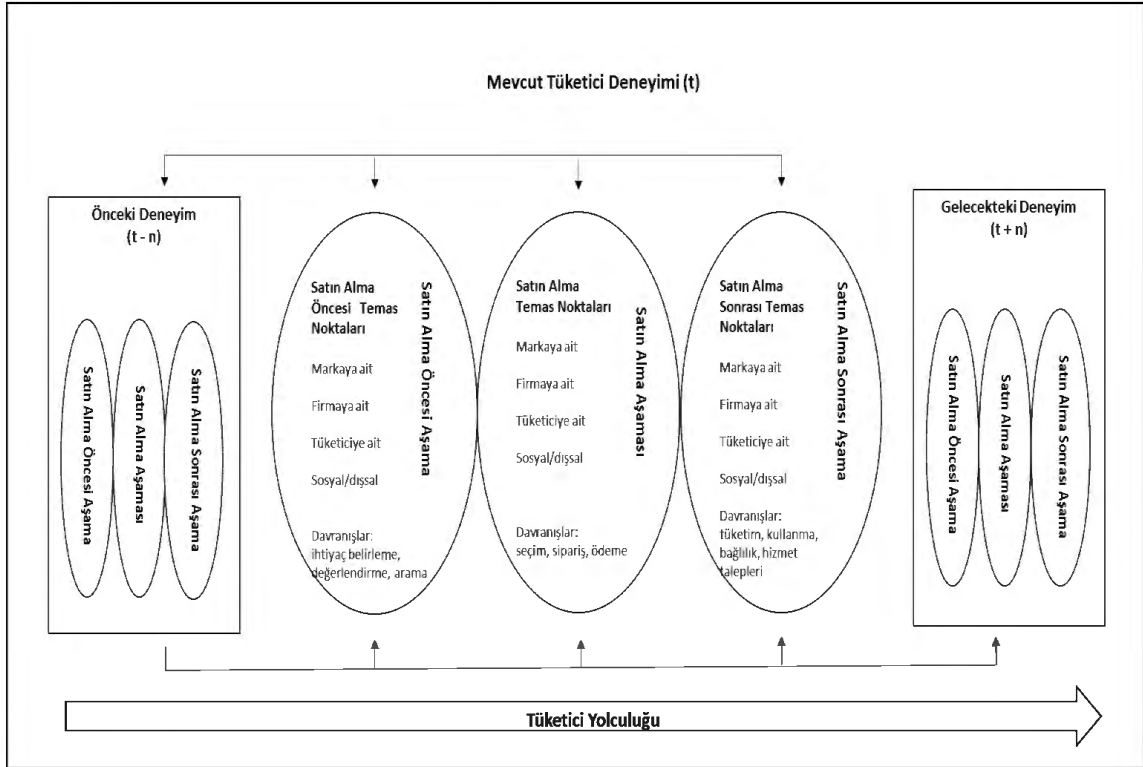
Mevcut Tüketici Deneyimi (t)

Önceki Deneyim
(t - n)

Satın Alma Öncesi Aşama

Satın Alma Aşaması

Satın Alma Sonrası Aşama

Satın Alma Öncesi Temas Noktaları

Satın Alma Öncesi Aşama

Markaya ait

Firmaya ait

Tüketiciye ait

Sosyal/dışsal

Davranışlar: ihtiyaç belirleme, değerlendirme, arama

Satın Alma Temas Noktaları

Satın Alma Aşaması

Markaya ait

Firmaya ait

Tüketiciye ait

Sosyal/dışsal

Davranışlar: seçim, sipariş, ödeme

Satın Alma Sonrası Temas Noktaları

Satın Alma Sonrası Aşama

Markaya ait

Firmaya ait

Tüketiciye ait

Sosyal/dışsal

Davranışlar: tüketim, kullanma, bağlılık, hizmet talepleri

Gelecekteki Deneyim
(t + n)

Satın Alma Öncesi Aşama

Satın Alma Aşaması

Satın Alma Sonrası Aşama

Tüketici Yolculuğu